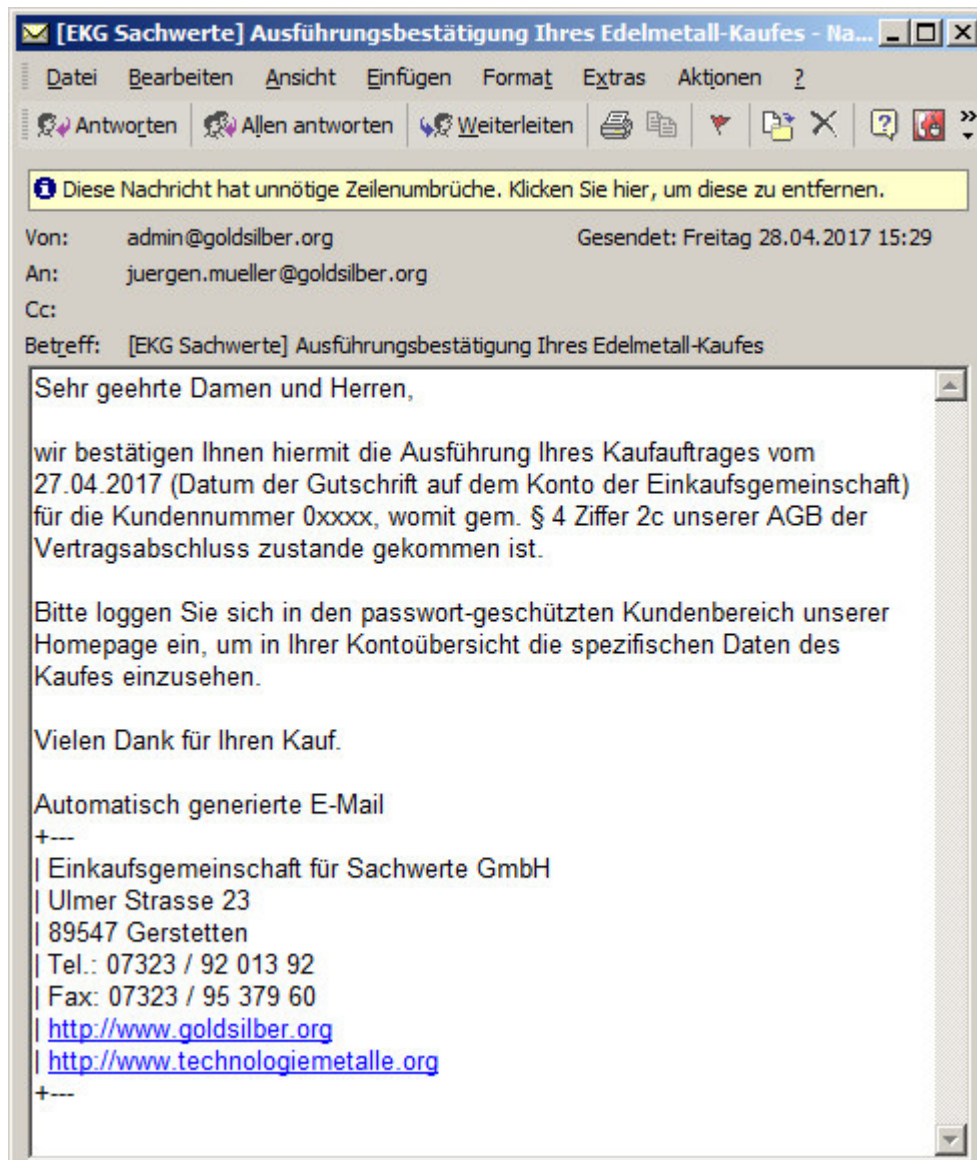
[EKG Sachwerte] Ausführungsbestätigung Ihres Edelmetall-Kaufes - Na...

Datei Bearbeiten Ansicht Einfügen Format Extras Aktionen ?

Antworten Allen antworten Weiterleiten

Diese Nachricht hat unnötige Zeilenumbrüche. Klicken Sie hier, um diese zu entfernen.

Von: admin@goldsilber.org Gesendet: Freitag 28.04.2017 15:29
An: juergen.mueller@goldsilber.org
Cc:
Betreff: [EKG Sachwerte] Ausführungsbestätigung Ihres Edelmetall-Kaufes

Sehr geehrte Damen und Herren,

wir bestätigen Ihnen hiermit die Ausführung Ihres Kaufauftrages vom 27.04.2017 (Datum der Gutschrift auf dem Konto der Einkaufsgemeinschaft) für die Kundennummer 0xxxx, womit gem. § 4 Ziffer 2c unserer AGB der Vertragsabschluss zustande gekommen ist.

Bitte loggen Sie sich in den passwort-geschützten Kundenbereich unserer Homepage ein, um in Ihrer Kontoübersicht die spezifischen Daten des Kaufes einzusehen.

Vielen Dank für Ihren Kauf.

Automatisch generierte E-Mail
+---
| Einkaufsgemeinschaft für Sachwerte GmbH
| Ulmer Strasse 23
| 89547 Gerstetten
| Tel.: 07323 / 92 013 92
| Fax: 07323 / 95 379 60
| http://www.goldsilber.org
| http://www.technologiemetalle.org
+---